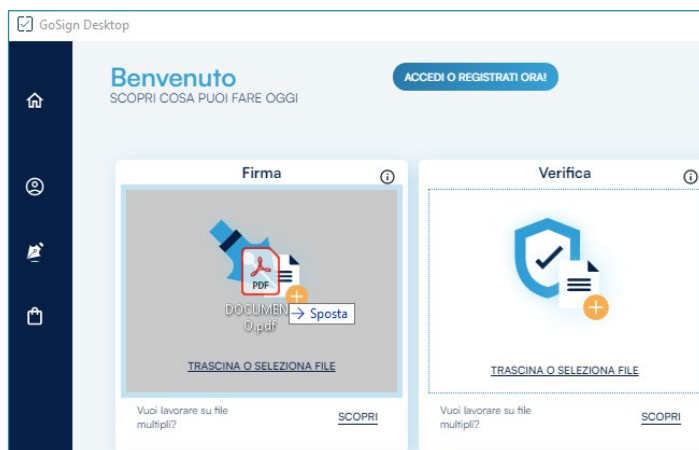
GoSign Desktop

Benvenuto
SCOPRI COSA PUOI FARE OGGI

ACCEDI O REGISTRATI ORA!

Firma

PDF
DOCUMEN
O.pdf
→ Sposta

TRASCINA O SELEZIONA FILE

Vuoi lavorare su file multipli?
SCOPRI

Verifica

TRASCINA O SELEZIONA FILE

Vuoi lavorare su file multipli?
SCOPRI